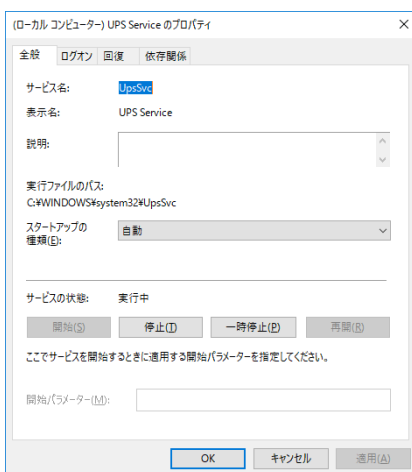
(ローカル コンピューター) UPS Service のプロパティ

×

全般 ログオン 回復 依存関係

サービス名: UpsSvc

表示名: UPS Service

説明:

実行ファイルのパス:
C:¥WINDOWS¥system32¥UpsSvc

スタートアップの種類(E): 自動

サービスの状態: 実行中

開始(S) 停止(T) 一時停止(P) 再開(R)

ここでサービスを開始するときに適用する開始パラメーターを指定してください。

開始パラメーター(M):

OK キャンセル 適用(A)